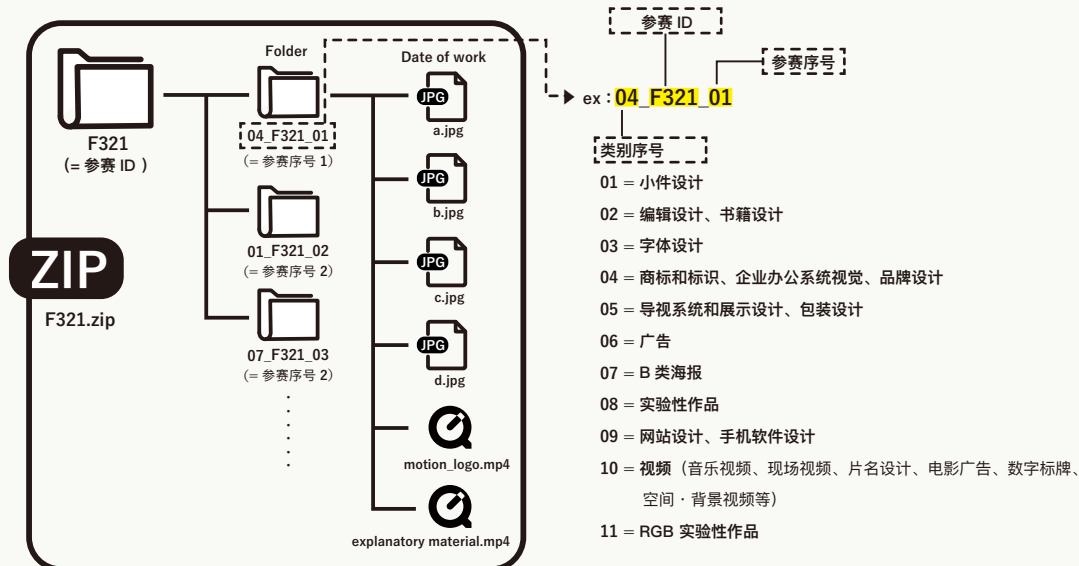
ZIP
F321.zip

F321
(= 参赛 ID )

Folder
04_F321_01
(= 参赛序号 1)

01_F321_02
(= 参赛序号 2)

07_F321_03
(= 参赛序号 2)

Date of work
JPG
a.jpg
JPG
b.jpg
JPG
c.jpg
JPG
d.jpg
motion_logo.mp4
explanatory material.mp4

参赛 ID
参赛序号
ex : 04_F321_01
类别序号

01 = 小件设计
02 = 编辑设计、书籍设计
03 = 字体设计
04 = 商标和标识、企业办公系统视觉、品牌设计
05 = 导视系统和展示设计、包装设计
06 = 广告
07 = B 类海报
08 = 实验性作品
09 = 网站设计、手机软件设计
10 = 视频（音乐视频、现场视频、片名设计、电影广告、数字标牌、空间・背景视频等）
11 = RGB 实验性作品